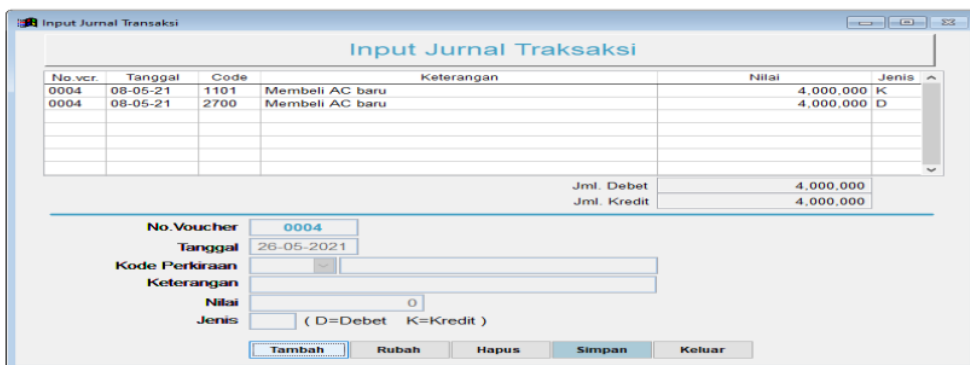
Input Jurnal Transaksi

Input Jurnal Traksaksi

| No.vcr. | Tanggal | Code | Keterangan | Nilai | Jenis |
|---|---|---|---|---|---|
| 0004 | 08-05-21 | 1101 | Membeli AC baru | 4,000,000 | K |
| 0004 | 08-05-21 | 2700 | Membeli AC baru | 4,000,000 | D |

Jml. Debet 4,000,000
Jml. Kredit 4,000,000

No.Voucher 0004
Tanggal 26-05-2021
Kode Perkiraan
Keterangan
Nilai 0
Jenis ( D=Debet K=Kredit )

Tambah Rubah Hapus Simpan Keluar